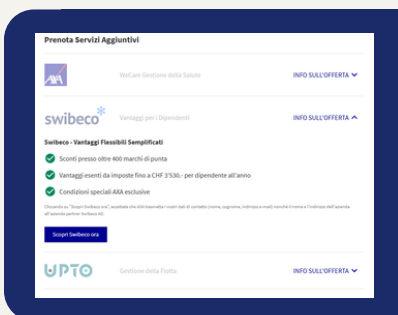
Prenota Servizi Aggiuntivi

AXA

WeCare Gestione della Salute

INFO SULL'OFFERTA

swibeco

Vantaggi per i Dipendenti

INFO SULL'OFFERTA

Swibeco - Vantaggi Flessibili Semplificati

Sconti presso oltre 400 marchi di punta

Vantaggi esenti da imposte fino a CHF 3'530.- per dipendente all'anno

Condizioni speciali AXA esclusive

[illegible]

Scopri Swibeco ora

UPTO

Gestione della Flotta

INFO SULL'OFFERTA